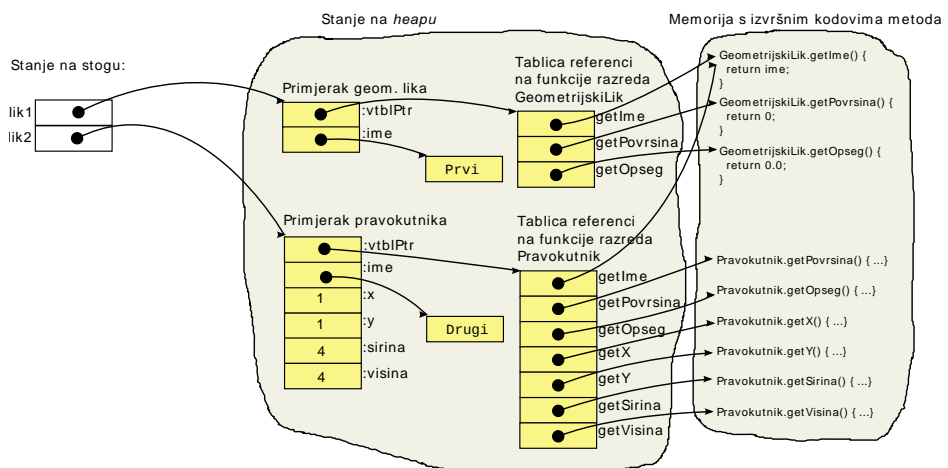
Stanje na *heapu*

Memorija s izvršnim kodovima metoda

Stanje na stogu:

lik1

lik2

Primjerak geom. lika

:vtblPtr

:ime

Prvi

Tablica referenci na funkcije razreda GeometrijskiLik

getIme

getPovrsina

getOpseg

GeometrijskiLik.getIme() {
return ime;
}

GeometrijskiLik.getPovrsina() {
return 0;
}

GeometrijskiLik.getOpseg() {
return 0.0;
}

Primjerak pravokutnika

:vtblPtr

:ime

1 :x

1 :y

4 :sirina

4 :visina

Drugi

Tablica referenci na funkcije razreda Pravokutnik

getIme

getPovrsina

getOpseg

getX

getY

getSirina

getVisina

Pravokutnik.getPovrsina() { ...}

Pravokutnik.getOpseg() { ...}

Pravokutnik.getX() { ...}

Pravokutnik.getY() { ...}

Pravokutnik.getSirina() { ...}

Pravokutnik.getVisina() { ...}